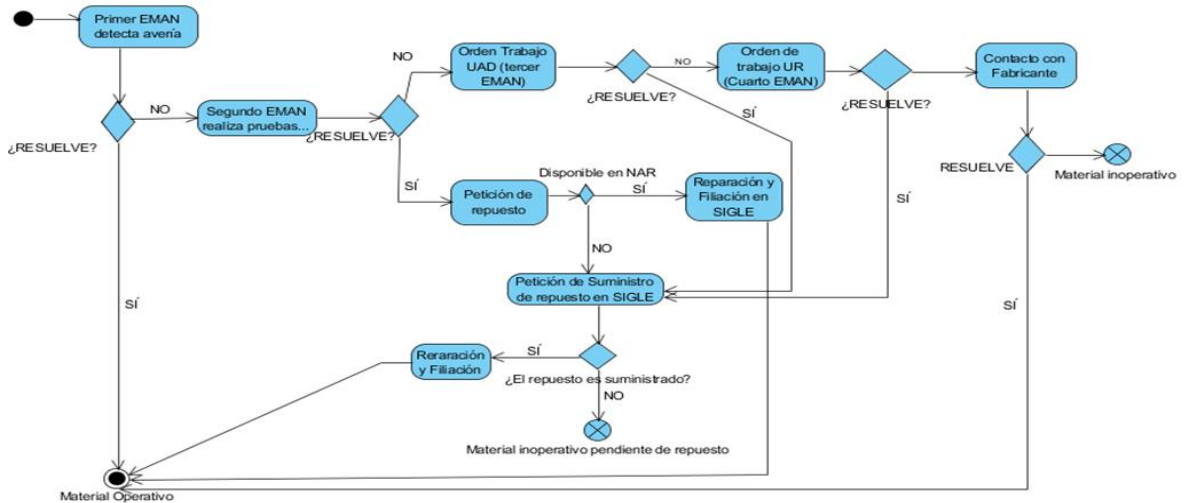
Primer EMAN detecta avería

¿RESUELVE?

NO

Segundo EMAN realiza pruebas...

¿RESUELVE?

NO

Orden Trabajo UAD (tercer EMAN)

¿RESUELVE?

NO

Orden de trabajo UR (Cuarto EMAN)

¿RESUELVE?

Contacto con Fabricante

RESUELVE

Material inoperativo

SÍ

SÍ

SÍ

Petición de repuesto

Disponible en NAR

SÍ

Reparación y Filiación en SIGLE

NO

Petición de Suministro de repuesto en SIGLE

SÍ

SÍ

Reraración y Filiación

SÍ

¿El repuesto es suministrado?

NO

Material inoperativo pendiente de repuesto

Material Operativo